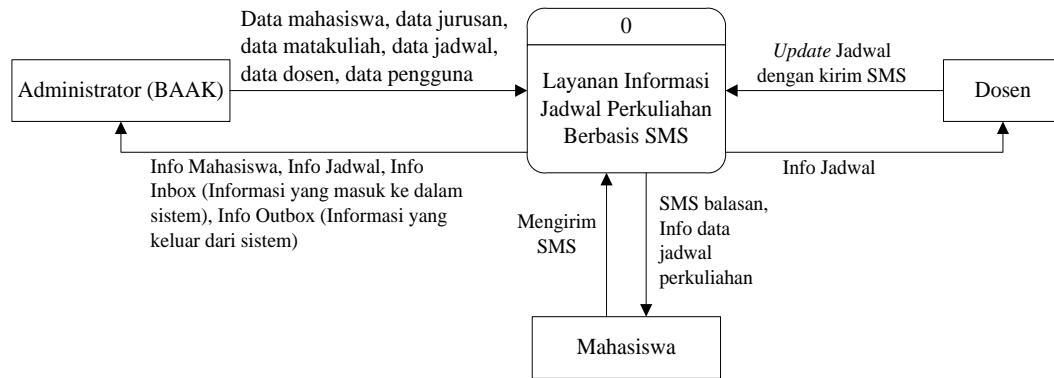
Data mahasiswa, data jurusan, data matakuliah, data jadwal, data dosen, data pengguna

0

Layanan Informasi Jadwal Perkuliahan Berbasis SMS

*Update* Jadwal dengan kirim SMS

Administrator (BAAK)

Dosen

Info Mahasiswa, Info Jadwal, Info Inbox (Informasi yang masuk ke dalam sistem), Info Outbox (Informasi yang keluar dari sistem)

Info Jadwal

Mengirim SMS

SMS balasan, Info data jadwal perkuliahan

Mahasiswa